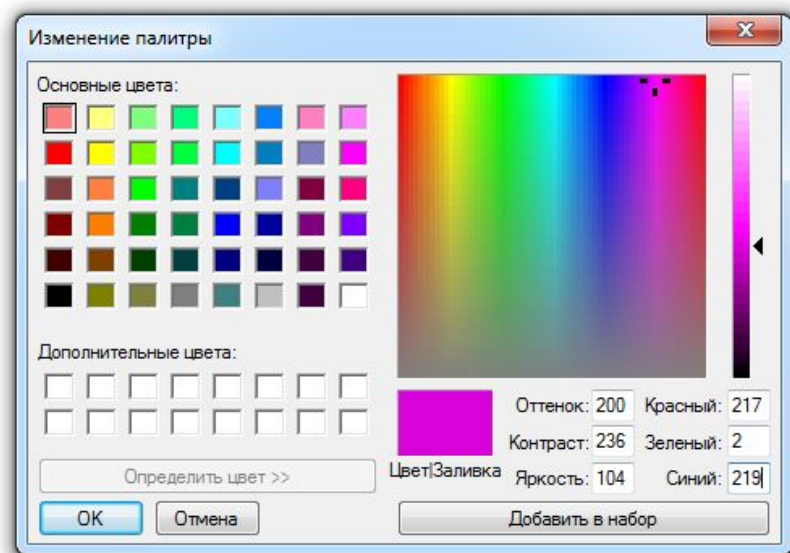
Изменение палитры

Основные цвета:

Дополнительные цвета:

Определить цвет >>

OK

Отмена

Цвет|Заливка

Оттенок: 200

Контраст: 236

Яркость: 104

Красный: 217

Зеленый: 2

Синий: 219

Добавить в набор